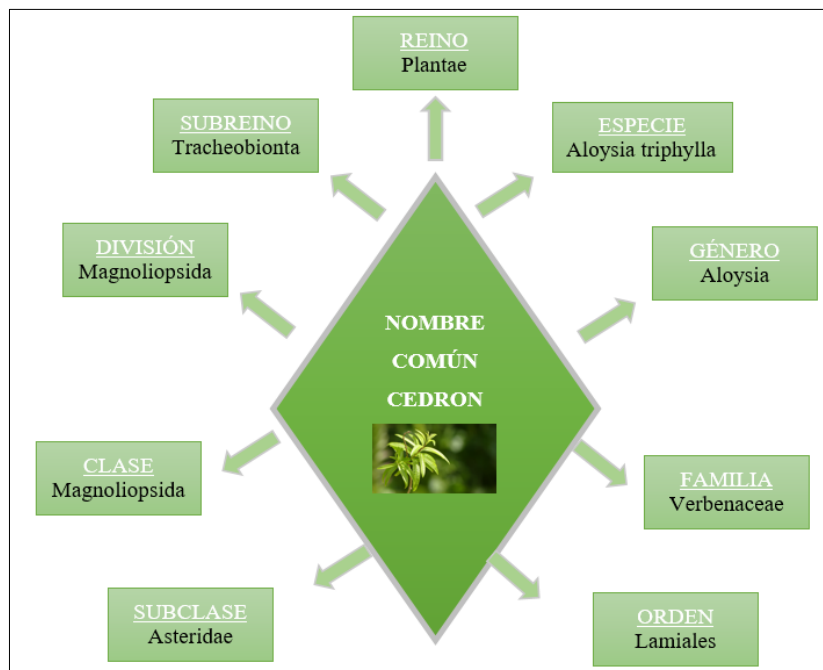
NOMBRE COMÚN CEDRON

REINO
Plantae

ESPECIE
Aloysia triphylla

GÉNERO
Aloysia

FAMILIA
Verbenaceae

ORDEN
Lamiales

SUBCLASE
Asteridae

CLASE
Magnoliopsida

DIVISIÓN
Magnoliopsida

SUBREINO
Tracheobionta